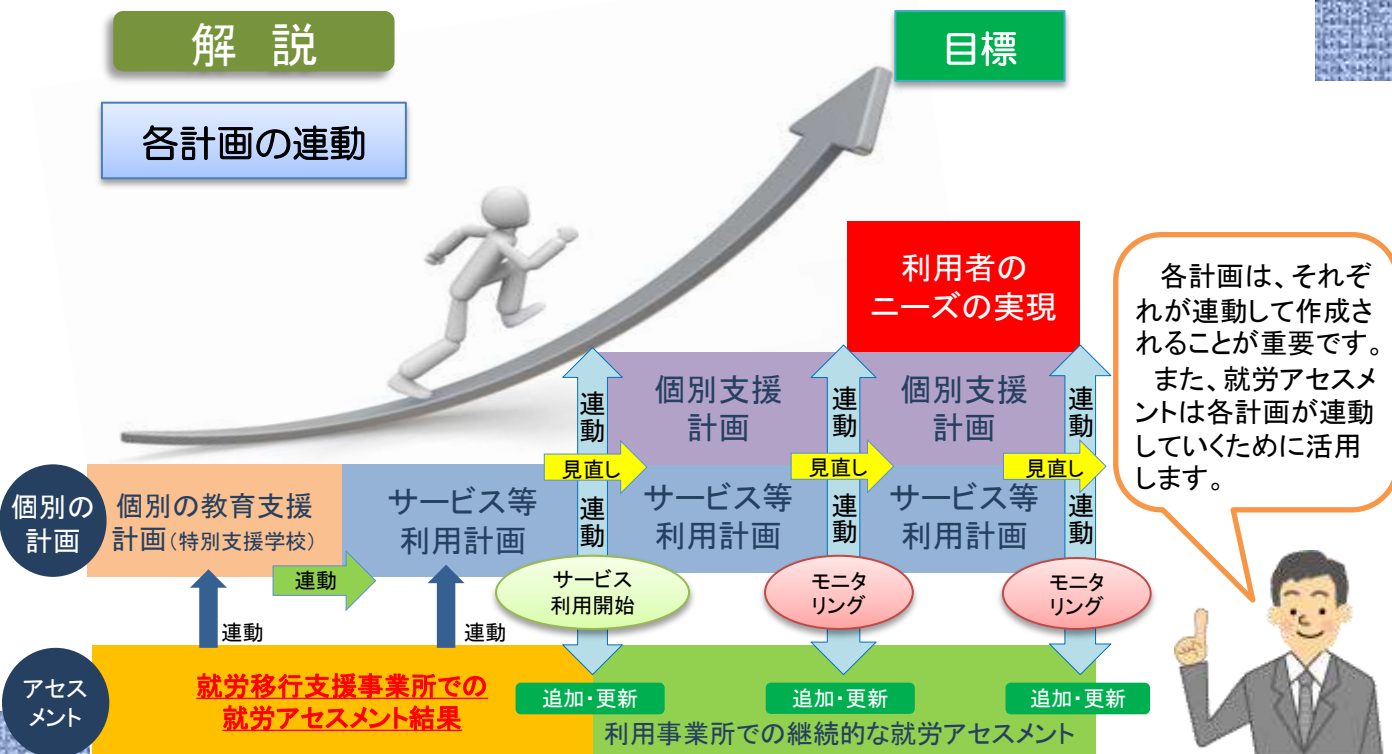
解 説

目標

各計画の連動

利用者のニーズの実現

各計画は、それぞれが連動して作成されることが重要です。
また、就労アセスメントは各計画が連動していくために活用します。

個別支援計画

個別支援計画

連動

連動

連動

見直し

見直し

見直し

個別の計画

個別の教育支援計画（特別支援学校）

サービス等利用計画

サービス等利用計画

サービス等利用計画

連動

連動

連動

連動

サービス利用開始

モニタリング

モニタリング

連動

連動

アセスメント

就労移行支援事業所での就労アセスメント結果

追加・更新

追加・更新

追加・更新

利用事業所での継続的な就労アセスメント